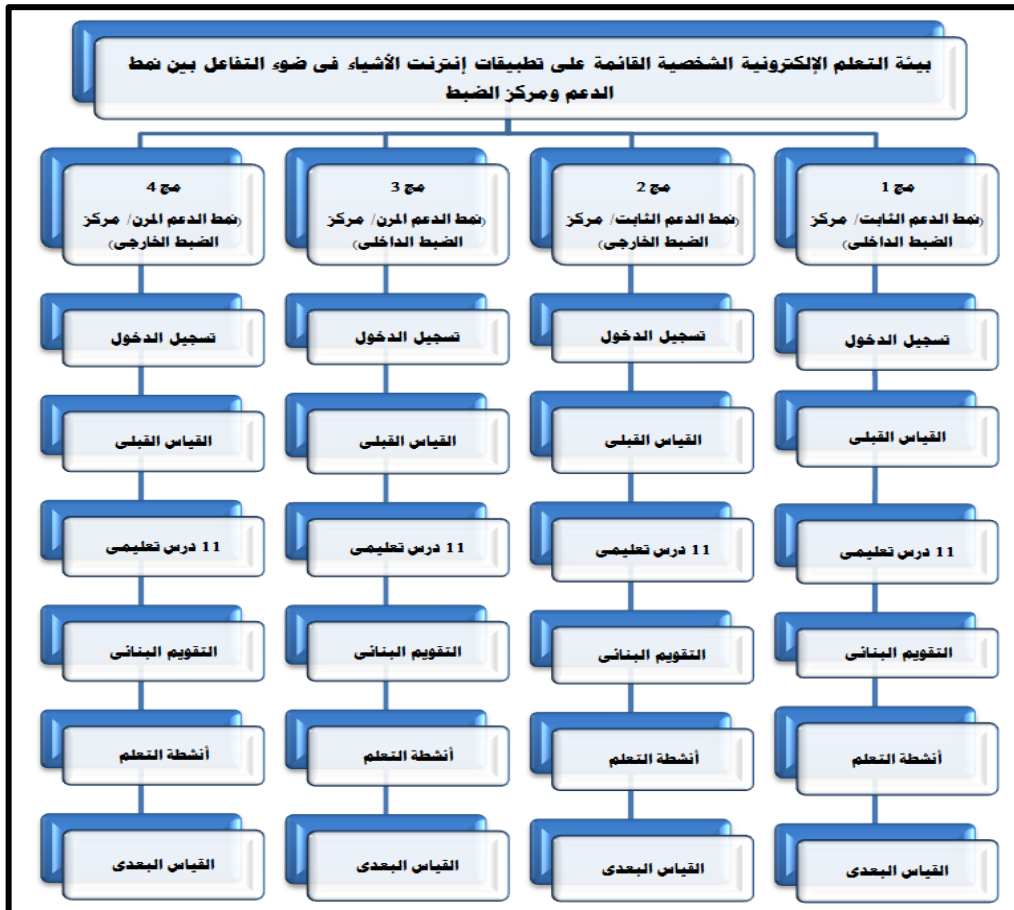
بيئة التعلم الإلكترونية الشخصية القائمة على تطبيقات إنترنت الأشياء فى ضوء التفاعل بين نمط الدعم ومركز الضبط

مج 1
(نمط الدعم الثابت/ مركز الضبط الداخلى)

تسجيل الدخول

القياس القبلى

11 درس تعليمى

التقويم البنائى

أنشطة التعلم

القياس البعدى

مج 2
(نمط الدعم الثابت/ مركز الضبط الخارجى)

تسجيل الدخول

القياس القبلى

11 درس تعليمى

التقويم البنائى

أنشطة التعلم

القياس البعدى

مج 3
(نمط الدعم المرن/ مركز الضبط الداخلى)

تسجيل الدخول

القياس القبلى

11 درس تعليمى

التقويم البنائى

أنشطة التعلم

القياس البعدى

مج 4
(نمط الدعم المرن/ مركز الضبط الخارجى)

تسجيل الدخول

القياس القبلى

11 درس تعليمى

التقويم البنائى

أنشطة التعلم

القياس البعدى